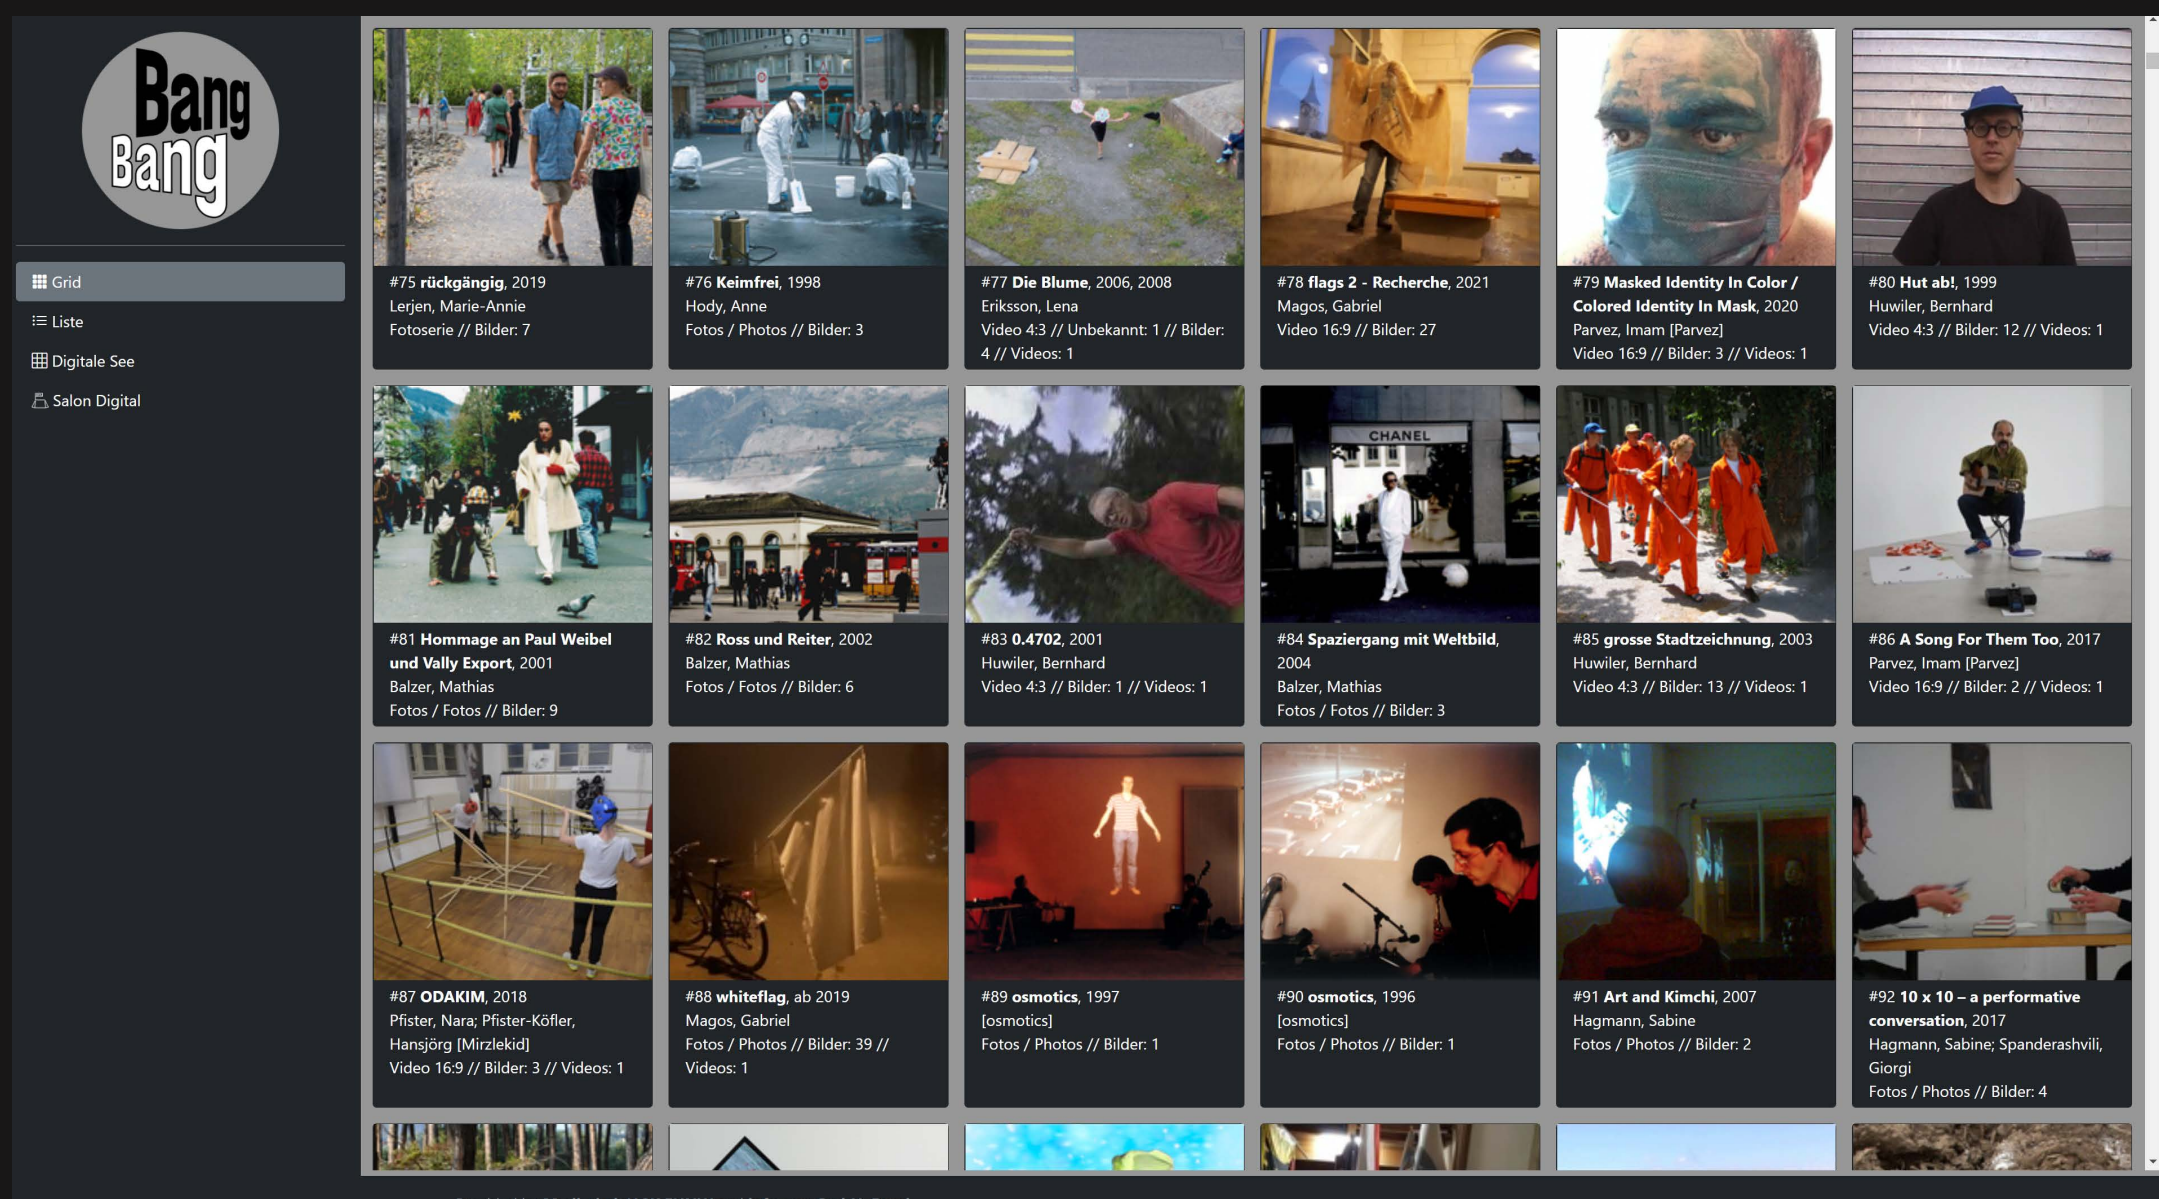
Bang Bang

Grid
Liste
Digitale See
Salon Digital

#75 **rückgängig**, 2019
Lerjen, Marie-Annie
Fotoserie // Bilder: 7

#76 **Keimfrei**, 1998
Hody, Anne
Fotos / Photos // Bilder: 3

#77 **Die Blume**, 2006, 2008
Eriksson, Lena
Video 4:3 // Unbekannt: 1 // Bilder: 4 // Videos: 1

#78 **flags 2 - Recherche**, 2021
Magos, Gabriel
Video 16:9 // Bilder: 27

#79 **Masked Identity In Color / Colored Identity In Mask**, 2020
Parvez, Imam [Parvez]
Video 16:9 // Bilder: 3 // Videos: 1

#80 **Hut ab!**, 1999
Huwiler, Bernhard
Video 4:3 // Bilder: 12 // Videos: 1

CHANEL

#81 **Hommage an Paul Weibel und Vally Export**, 2001
Balzer, Mathias
Fotos / Fotos // Bilder: 9

#82 **Ross und Reiter**, 2002
Balzer, Mathias
Fotos / Fotos // Bilder: 6

#83 **0.4702**, 2001
Huwiler, Bernhard
Video 4:3 // Bilder: 1 // Videos: 1

#84 **Spaziergang mit Weltbild**, 2004
Balzer, Mathias
Fotos / Fotos // Bilder: 3

#85 **grosse Stadtzeichnung**, 2003
Huwiler, Bernhard
Video 4:3 // Bilder: 13 // Videos: 1

#86 **A Song For Them Too**, 2017
Parvez, Imam [Parvez]
Video 16:9 // Bilder: 2 // Videos: 1

#87 **ODAKIM**, 2018
Pfister, Nara; Pfister-Köfler, Hansjörg [Mirzlekid]
Video 16:9 // Bilder: 3 // Videos: 1

#88 **whiteflag**, ab 2019
Magos, Gabriel
Fotos / Photos // Bilder: 39 // Videos: 1

#89 **osmotics**, 1997
[osmotics]
Fotos / Photos // Bilder: 1

#90 **osmotics**, 1996
[osmotics]
Fotos / Photos // Bilder: 1

#91 **Art and Kimchi**, 2007
Hagmann, Sabine
Fotos / Photos // Bilder: 2

#92 **10 x 10 – a performative conversation**, 2017
Hagmann, Sabine; Spanderashvili, Giorgi
Fotos / Photos // Bilder: 4